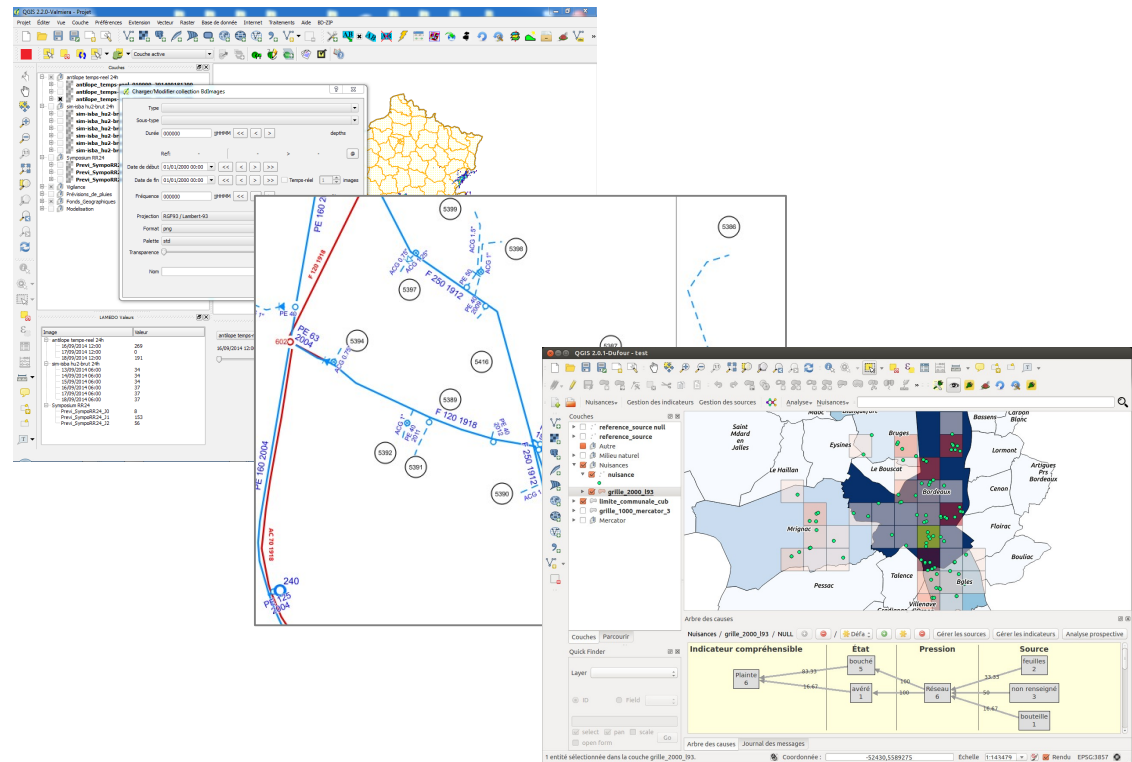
QGIS 2.2.0-Valmiera - Projet

Projet Éditer Vue Couche Préférences Extension Vecteur Raster Base de donnée Internet Traitements Aide BD-ZIP

Couche active

Couches

antilope temps-reel 24h
antilope_temps-
antilope_temps-
antilope_temps-
sim-isba hu2 brut 24h
sim-isba_hu2-br
sim-isba_hu2-br
sim-isba_hu2-br
sim-isba_hu2-br
sim-isba_hu2-br
sim-isba_hu2-br
Symposium RR24
Previ_SympoRR2
Previ_SympoRR2
Previ_SympoRR2
Vigilance
Prévisions_de_pluies
Fonds_Géographiques
Modélisation

Charger/Modifier collection BdImages

Type
Sous-type
Durée 000000 HHMMM depths
Réf.
Date de début 01/01/2000 00:00
Date de fin 01/01/2000 00:00 Temps-réel 1 images
Fréquence 000000 HHMMM
Projection RGF93 / Lambert-93
Format png
Palette std
Transparence
Nom

LAMBDO Valeurs

| Image | Valeur |
|---|---|
| antilope temps-reel 24h | |
| 16/09/2014 12:00 | 269 |
| 17/09/2014 12:00 | 0 |
| 18/09/2014 12:00 | 191 |
| sim-isba hu2 brut 24h | |
| 13/09/2014 06:00 | 34 |
| 14/09/2014 06:00 | 34 |
| 15/09/2014 06:00 | 37 |
| 16/09/2014 06:00 | 37 |
| 17/09/2014 06:00 | 37 |
| 18/09/2014 06:00 | 37 |
| Symposium RR24 | |
| Previ_SympoRR24_J0 | 8 |
| Previ_SympoRR24_J1 | 153 |
| Previ_SympoRR24_J2 | 56 |

antilope temps-reel
16/09/2014 12:00

5399 5398 5386 5397 5394 5416 5389 5392 5391 5390
PE 160 2004 F 120 1918 PE 63 2004 602 PE 40 F 250 1912 PE 50 ACG 1.5" ACG 0.75" F 120 1918 PE 40 2011 F 250 1912 AC 70 1918 240 PE 125 2004

QGIS 2.0.1-Dufour - test

Nuisances Gestion des indicateurs Gestion des sources Analyse Nuisances

Couches
reference_source null
reference_source
Autre
Milieu naturel
Nuisances
nuisance
grille_2000_l93
limite_communale_cub
grille_1000_mercator_3
Mercator

Couches Parcourir

Quick Finder
Layer
ID Field
select pan scale
open form Go

Saint Médard en Jalles Eysines Bruges Le Bouscat Le Haillan Bordeaux Mérignac Pessac Talence Bègles Villenave Bassens Carbon Blanc Lormont Artigues Prs Bordeaux Cenon Floirac Bouliac

Arbre des causes
Nuisances / grille_2000_l93 / NULL Défa Gérer les sources Gérer les indicateurs Analyse prospective

Indicateur compréhensible | Etat | Pression | Source
Plainte 6
bouche 5
avéré 1
Réseau 6
feuilles 2
non renseigné 3
bouteille 1
83.33 16.67 100 100 33.33 50 16.67

Arbre des causes Journal des messages

1 entité sélectionnée dans la couche grille_2000_l93. Coordonnée : -52430,5589275 Echelle 1:143479 Rendu EPSG:3857